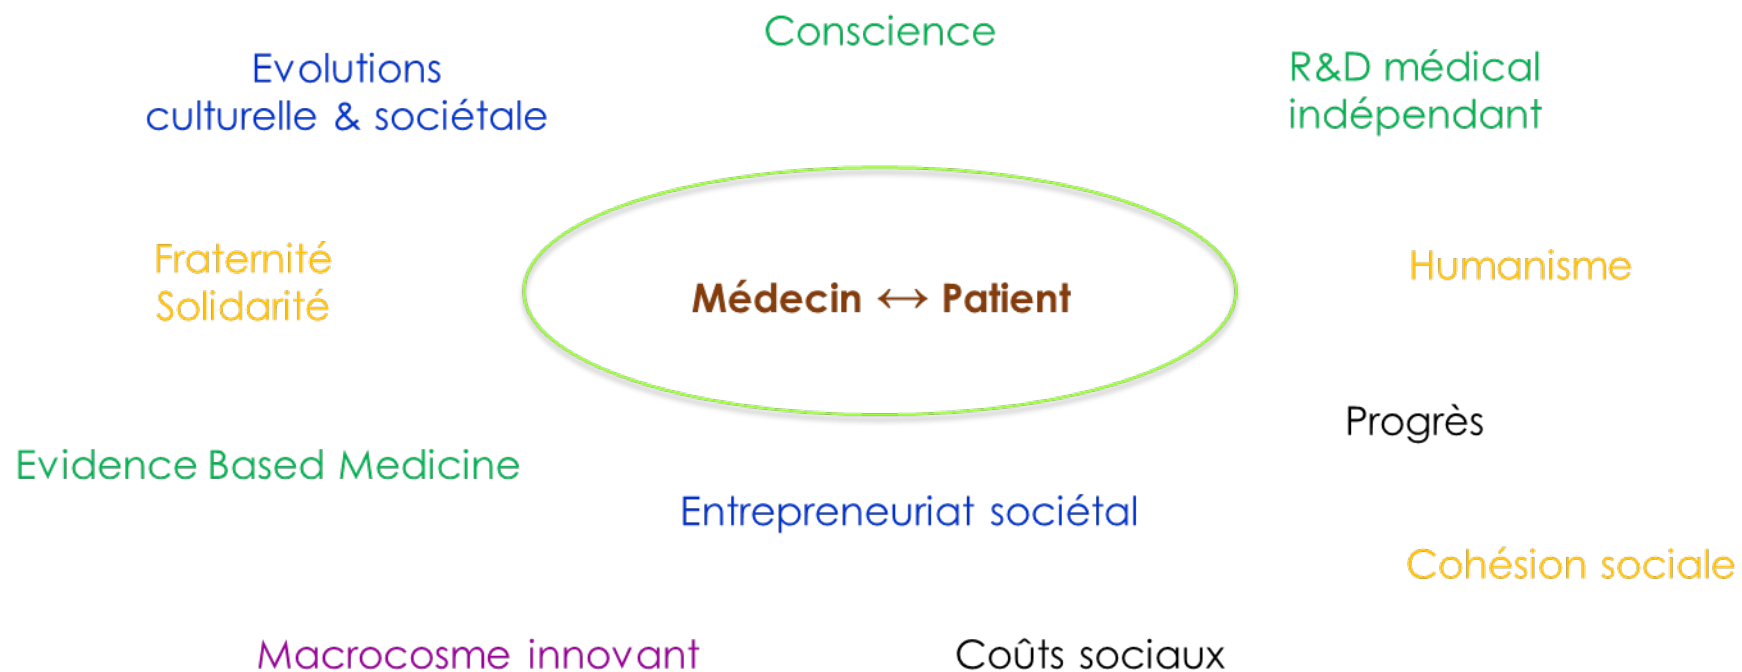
Conscience

Evolutions culturelle & sociétale

R&D médical indépendant

Fraternité
Solidarité

Médecin ↔ Patient

Humanisme

Progrès

Evidence Based Medicine

Entrepreneuriat sociétal

Cohésion sociale

Macrocosme innovant

Coûts sociaux